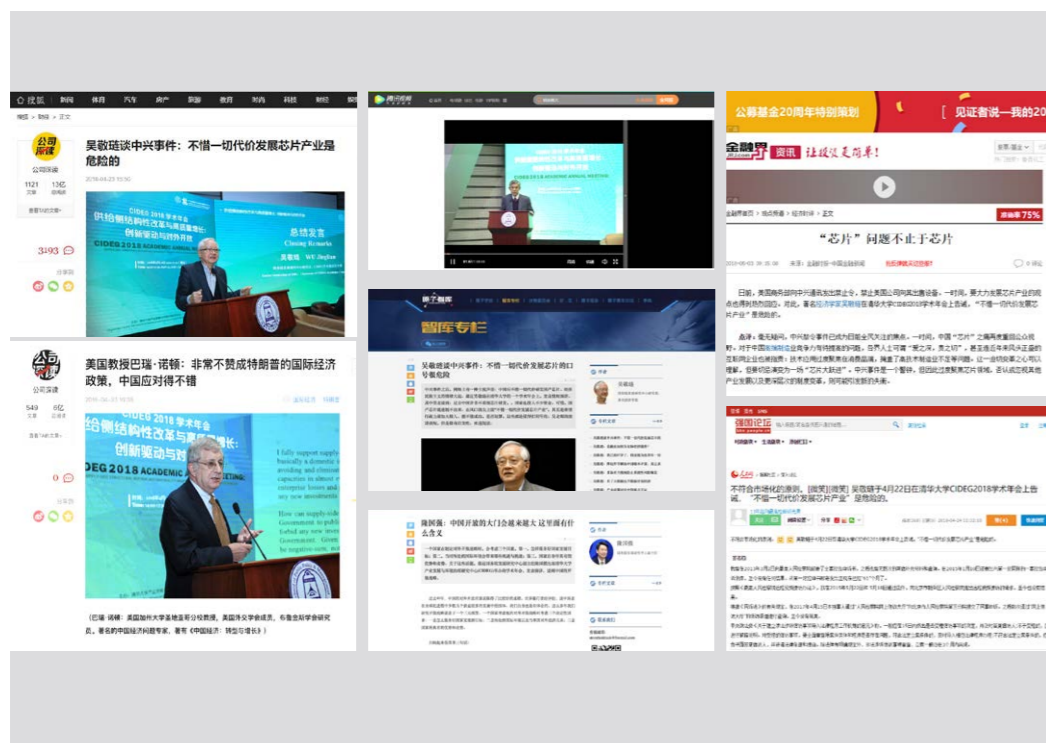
搜狐 新闻 体育 汽车 房产 旅游 教育 时尚 科技 财经

公司深读

吴敬琏谈中兴事件：不惜一切代价发展芯片产业是危险的

2018-04-23 15:50

CIDEG 2018 学术年会
供给侧结构性改革与高质量发展：创新驱动与结构升级
CIDEG 2018 ACADEMIC ANNUAL MEETING
总结发言
Closing Remarks
吴敬琏 WU Jinglian

3193

公司深读

美国教授巴瑞·诺顿：非常不赞成特朗普的国际经济政策，中国应对得不错

CIDEG 2018 学术年会
供给侧结构性改革与高质量发展：创新驱动与结构升级
CIDEG 2018 ACADEMIC ANNUAL MEETING

（巴瑞·诺顿：美国加州大学圣地亚哥分校教授，美国洛克菲勒基金会研究员，著名的中国经济问题专家，著有《中国经济：转型与增长》）

腾讯视频

智库专栏

吴敬琏谈中兴事件：不惜一切代价发展芯片的口号很危险

隆国强：中国开放的大门会越来越大 这里面有什么含义

公募基金20周年特别策划 见证者说一我的20

金融界 资讯 让投资更简单！

"芯片"问题不止于芯片

强国论坛

不符合市场化的意识、[微笑][微笑] 吴敬琏于4月22日在清华大学CIDEG2018学术年会上告诫，"不惜一切代价发展芯片产业"是危险的。